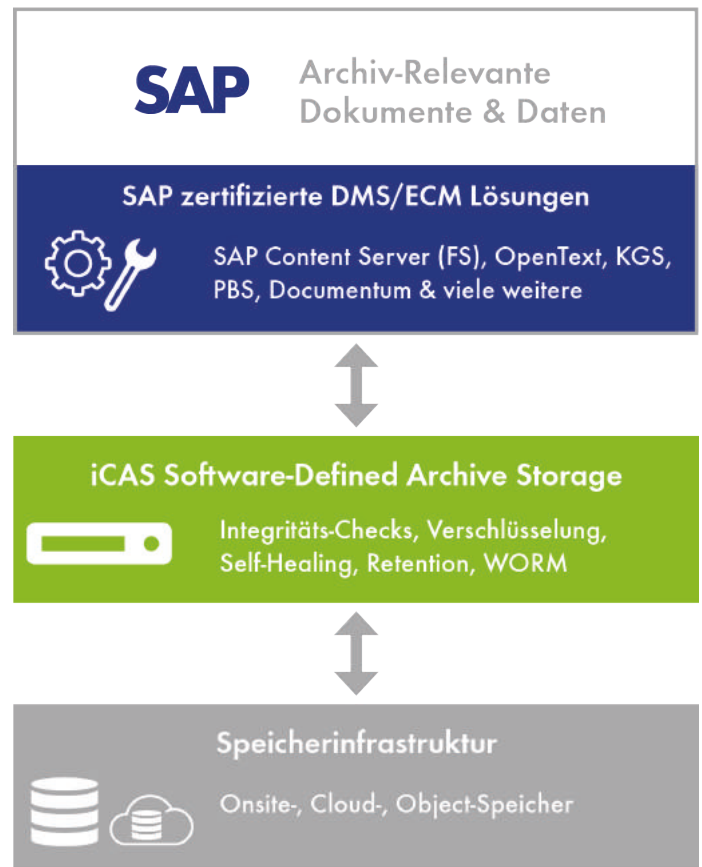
SAP Archiv-Relevante Dokumente & Daten

SAP zertifizierte DMS/ECM Lösungen

SAP Content Server (FS), OpenText, KGS, PBS, Documentum & viele weitere

iCAS Software-Defined Archive Storage

Integritäts-Checks, Verschlüsselung, Self-Healing, Retention, WORM

Speicherinfrastruktur

Onsite-, Cloud-, Object-Speicher